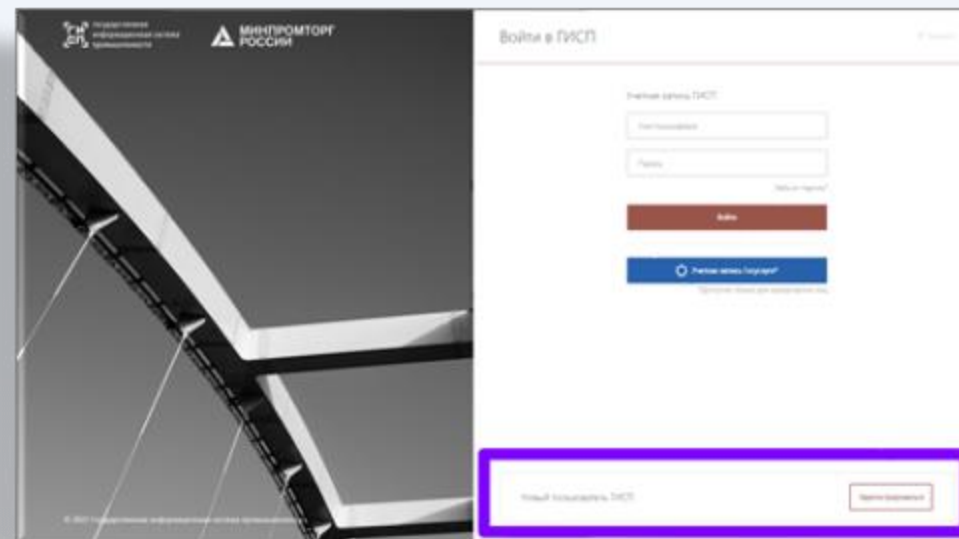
Государственная информационная система промышленности

МИНПРОМТОРГ РОССИИ

Войти в ГИСП

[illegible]

Учетная запись ГИСП

Имя пользователя

Пароль

Забыли пароль?

Войти

Учетная запись Госуслуг

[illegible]

Новый пользователь ГИСП

Пройти регистрацию

© 2021 Государственная информационная система промышленности